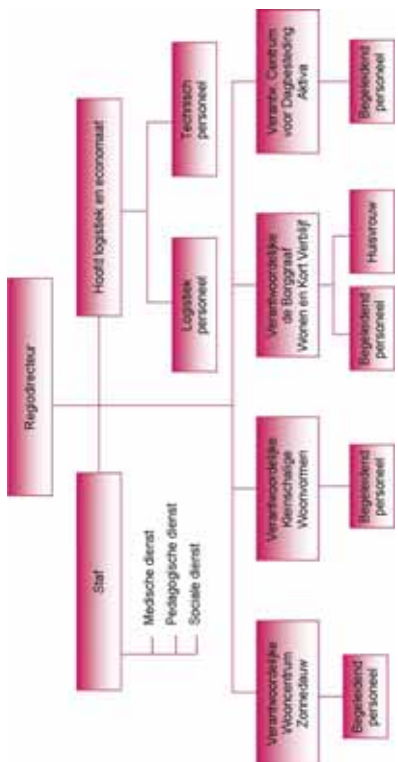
Regiodirecteur

Staf

Medische dienst

Pedagogische dienst

Sociale dienst

Hoofd logistiek en economaat

Logistiek personeel

Technisch personeel

Verantwoordelijke Wooncentrum Zonnedauw

Begeleidend personeel

Verantwoordelijke Kleinschalige Woonvormen

Begeleidend personeel

Verantwoordelijke de Borggraaf Wonen en Kort Verblijf

Begeleidend personeel

Huisvrouw

Verantw. Centrum voor Dagbesteding Aktiva

Begeleidend personeel